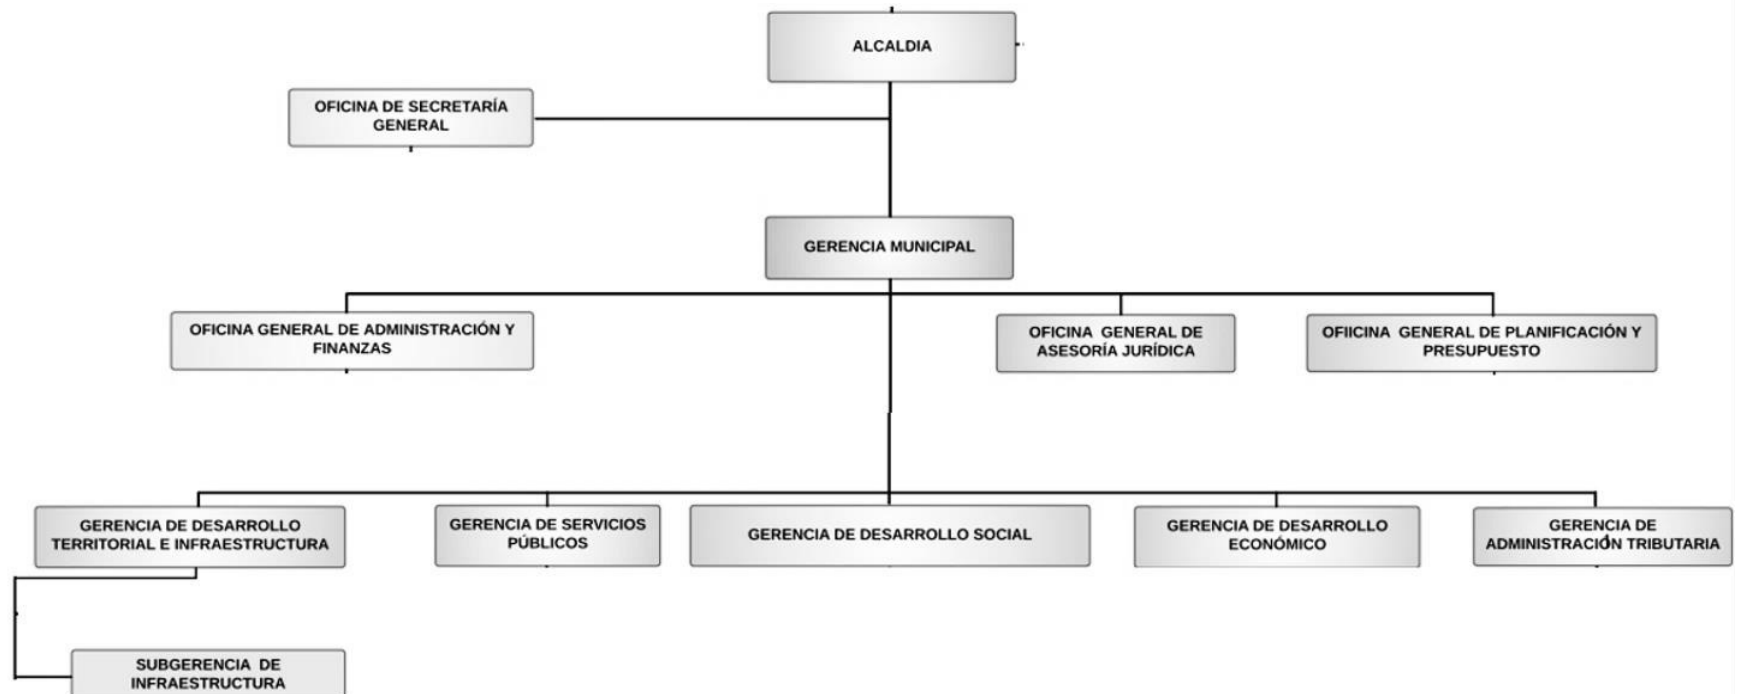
ALCALDIA

OFICINA DE SECRETARÍA GENERAL

GERENCIA MUNICIPAL

OFICINA GENERAL DE ADMINISTRACIÓN Y FINANZAS

OFICINA GENERAL DE ASESORÍA JURÍDICA

OFIICINA GENERAL DE PLANIFICACIÓN Y PRESUPUESTO

GERENCIA DE DESARROLLO TERRITORIAL E INFRAESTRUCTURA

GERENCIA DE SERVICIOS PÚBLICOS

GERENCIA DE DESARROLLO SOCIAL

GERENCIA DE DESARROLLO ECONÓMICO

GERENCIA DE ADMINISTRACIÓN TRIBUTARIA

SUBGERENCIA DE INFRAESTRUCTURA